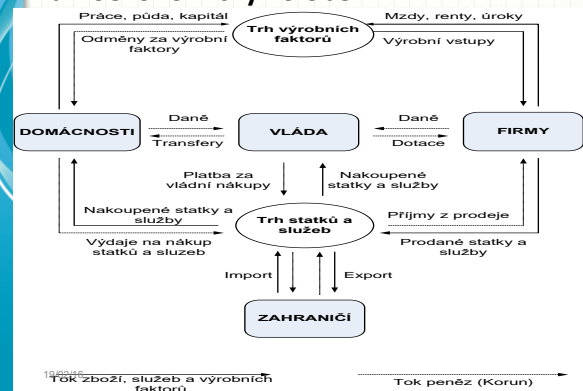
Práce, půda, kapitál

Trh výrobních faktorů

Mzdy, renty, úroky

Odměny za výrobní faktory

Výrobní vstupy

DOMÁCNOSTI

Daně

Transfery

VLÁDA

Daně

Dotace

FIRMY

Platba za vládní nákupy

Nakoupené statky a služby

Nakoupené statky a služby

Trh statků a služeb

Příjmy z prodeje

Výdaje na nákup statků a sluzeb

Prodané statky a služby

Import

Export

ZAHRANIČÍ

19/02/16

Tok zboží, služeb a výrobních faktorů

Tok peněz (Korun)